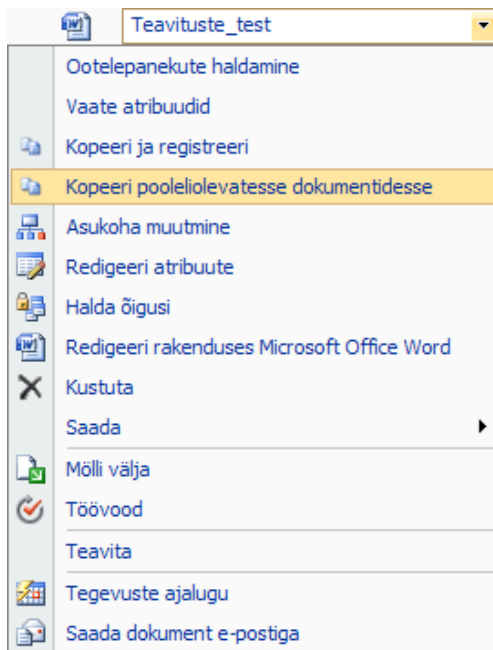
Teavituste_test

Ootelepanekute haldamine
Vaate atribuudid
Kopeeri ja registreeri
Kopeeri pooleliolevatesse dokumentidesse
Asukoha muutmine
Redigeeri atribuute
Halda õigusi
Redigeeri rakenduses Microsoft Office Word
Kustuta
Saada
Mölli välja
Töövood
Teavita
Tegevuste ajalugu
Saada dokument e-postiga